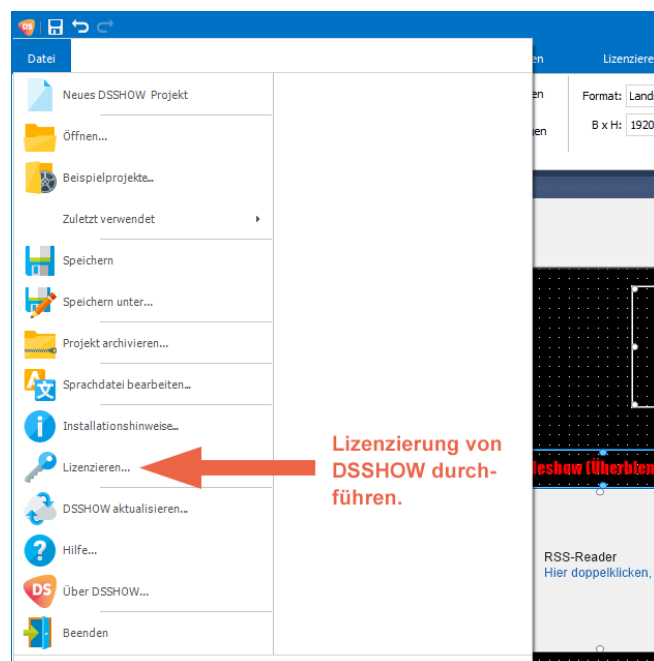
DS

Datei

Neues DSSHOW Projekt

Öffnen...

Beispielprojekte...

Zuletzt verwendet

Speichern

Speichern unter...

Projekt archivieren...

Sprachdatei bearbeiten...

Installationshinweise...

Lizenzieren...

DSSHOW aktualisieren...

Hilfe...

Über DSSHOW...

Beenden

en

Lizenziere

en

Format: Land

en

B x H: 1920

Lizenzierung von DSSHOW durchführen.

deshow (Überblen

RSS-Reader

Hier doppelklicken,